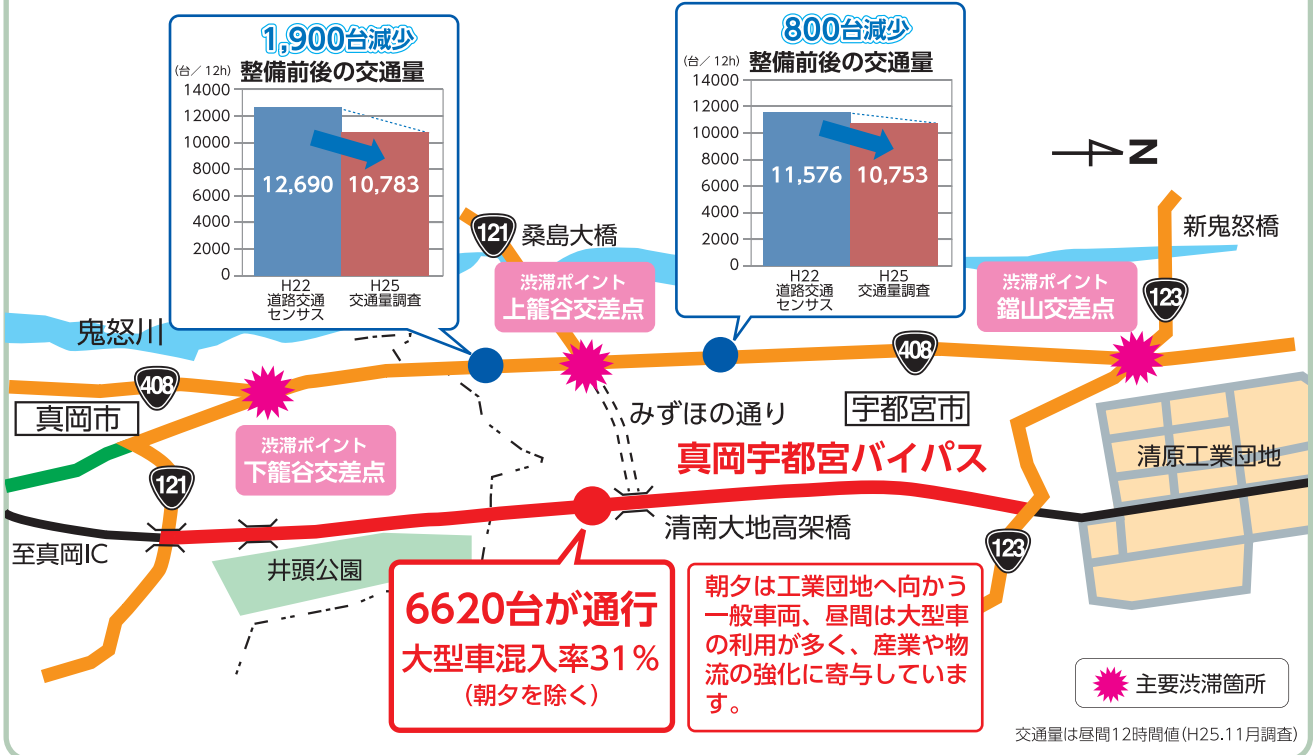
1,900台減少
(台／12h) 整備前後の交通量
14000
12000
10000
8000
6000
4000
2000
0
12,690 10,783
H22 道路交通センサス
H25 交通量調査

800台減少
(台／12h) 整備前後の交通量
14000
12000
10000
8000
6000
4000
2000
0
11,576 10,753
H22 道路交通センサス
H25 交通量調査

N

121 桑島大橋
新鬼怒橋
渋滞ポイント 上籠谷交差点
渋滞ポイント 鐺山交差点
123
鬼怒川
408
408
真岡市
渋滞ポイント 下籠谷交差点
みずほの通り
宇都宮市
真岡宇都宮バイパス
清原工業団地
121
清南大地高架橋
至真岡IC
井頭公園
123

6620台が通行
大型車混入率31％
（朝夕を除く）

朝夕は工業団地へ向かう一般車両、昼間は大型車の利用が多く、産業や物流の強化に寄与しています。

主要渋滞箇所

交通量は昼間12時間値(H25.11月調査)